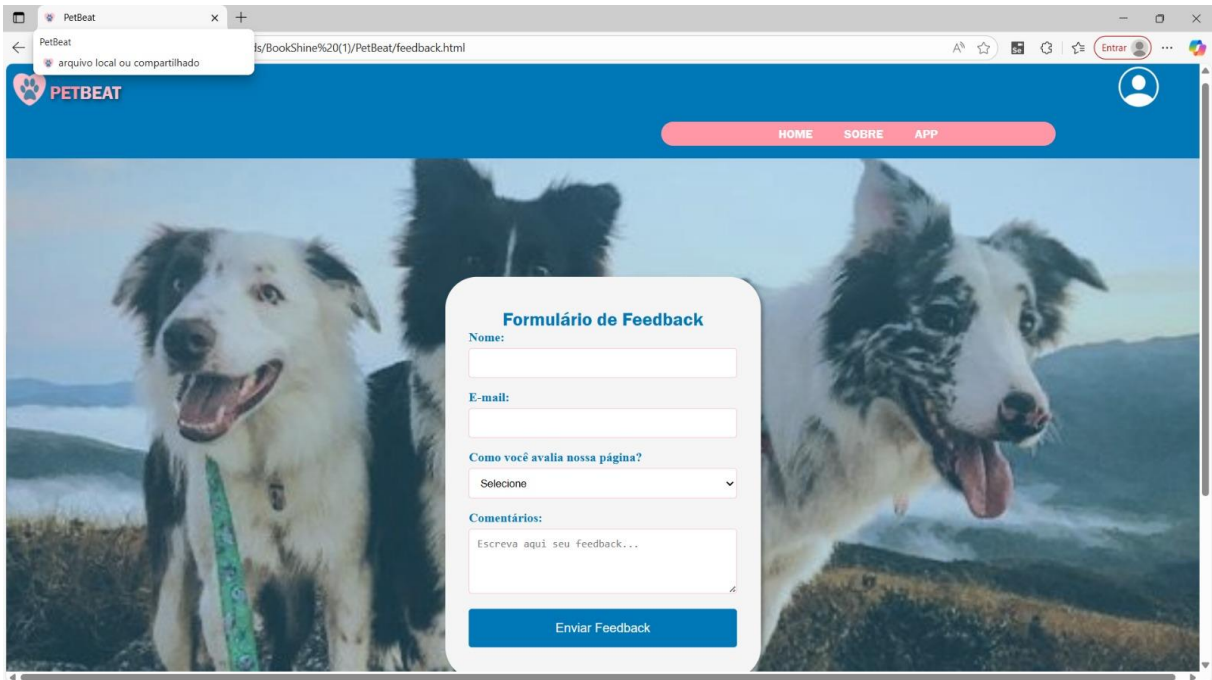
PetBeat

PetBeat
arquivo local ou compartilhado

ls/BookShine%20(1)/PetBeat/feedback.html

Entrar

PETBEAT

HOME SOBRE APP

Formulário de Feedback

Nome:

E-mail:

Como você avalia nossa página?

Selecione

Comentários:

Escreva aqui seu feedback...

Enviar Feedback